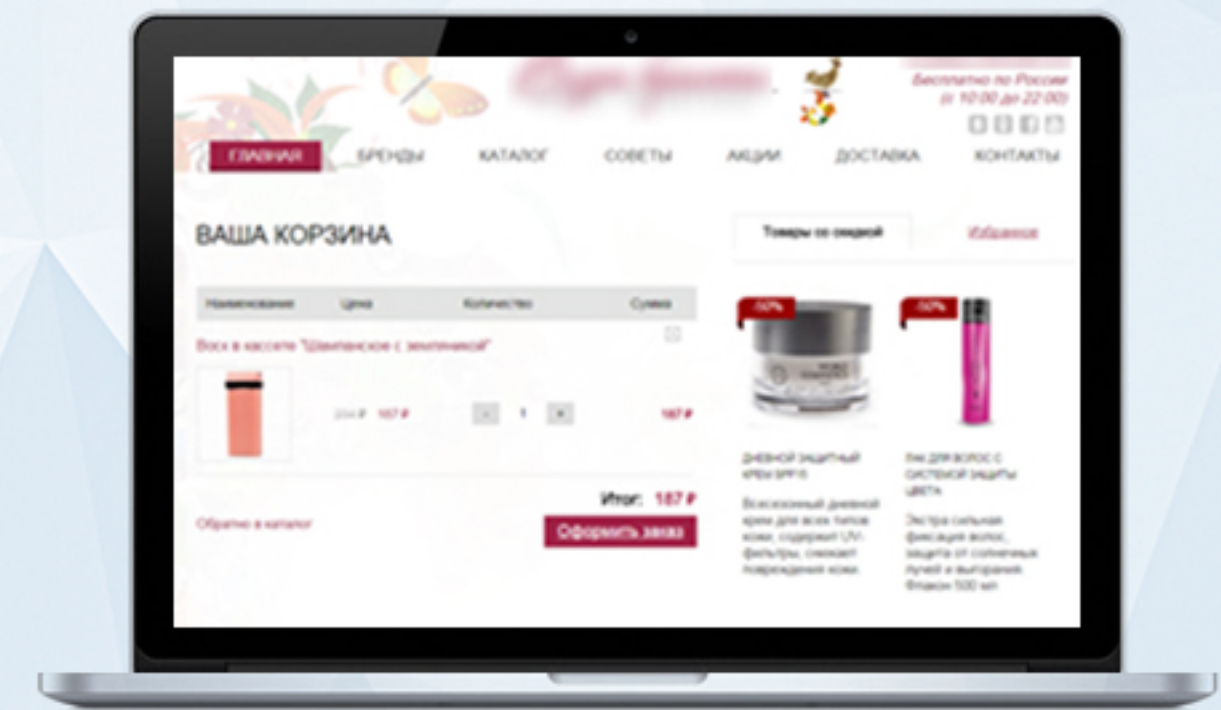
Бесплатно по России
(с 10:00 до 22:00)

ГЛАВНАЯ БРЕНДЫ КАТАЛОГ СОВЕТЫ АКЦИИ ДОСТАВКА КОНТАКТЫ

ВАША КОРЗИНА

| Наименование | Цена | Количество | Сумма |
|---|---|---|---|

Воск в кассете "Шампанское с земляникой"

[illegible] ₽ 167 ₽ - 1 + 167 ₽

Итог: 167 ₽

Обратно в каталог

Оформить заказ

Товары со скидкой

Избранное

-50%

-50%

ДНЕВНОЙ ЗАЩИТНЫЙ КРЕМ SPF15

Всесезонный дневной крем для всех типов кожи, содержит UV-фильтры, снижает повреждения кожи.

ЛАК ДЛЯ ВОЛОС С СИСТЕМОЙ ЗАЩИТЫ ЦВЕТА

Экстра сильная фиксация волос, защита от солнечных лучей и выгорания. Флакон 500 мл